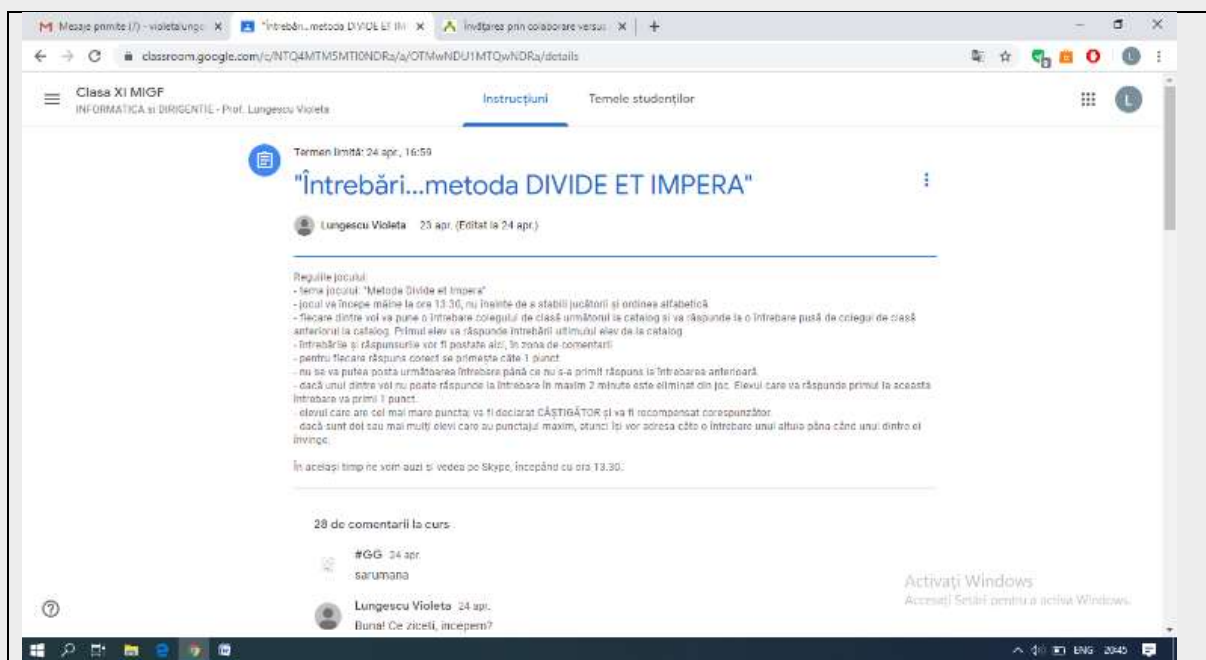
Mesaje primite (7) - violetalunge ×
"Întrebări...metoda DIVIDE ET IM ×
Învățarea prin colaborare versus ×
+

classroom.google.com/c/NTQ4MTM5MTI0NDRa/a/OTMwNDU1MTQwNDRa/details

Clasa XI MIGF
INFORMATICA si DIRIGENTIE - Prof. Lungescu Violeta

Instrucțiuni
Temele studenților

Termen limită: 24 apr., 16:59

"Întrebări...metoda DIVIDE ET IMPERA"

Lungescu Violeta 23 apr. (Editat la 24 apr.)

Regulile jocului:
- tema jocului: "Metoda Divide et Impera"
- jocul va începe mâine la ora 13.30, nu înainte de a stabili jucătorii și ordinea alfabetică
- fiecare dintre voi va pune o întrebare colegului de clasă următorul la catalog și va răspunde la o întrebare pusă de colegul de clasă anteriorul la catalog. Primul elev va răspunde întrebării ultimului elev de la catalog.
- întrebările și răspunsurile vor fi postate aici, în zona de comentarii
- pentru fiecare răspuns corect se primește câte 1 punct
- nu se va putea posta următoarea întrebare până ce nu s-a primit răspuns la întrebarea anterioară
- dacă unul dintre voi nu poate răspunde la întrebare în maxim 2 minute este eliminat din joc. Elevul care va răspunde primul la această întrebare va primi 1 punct.
- elevul care are cel mai mare punctaj va fi declarat CÂȘTIGĂTOR și va fi recompensat corespunzător.
- dacă sunt doi sau mai mulți elevi care au punctajul maxim, atunci își vor adresa câte o întrebare unul altuia până când unul dintre ei învinge.

În același timp ne vom auzi și vedea pe Skype, începând cu ora 13.30.

28 de comentarii la curs

#GG 24 apr.
sarumana

Lungescu Violeta 24 apr.
Buna! Ce ziceti, incepem?

Activați Windows
Accesați Setări pentru a activa Windows.

ENG 20:45